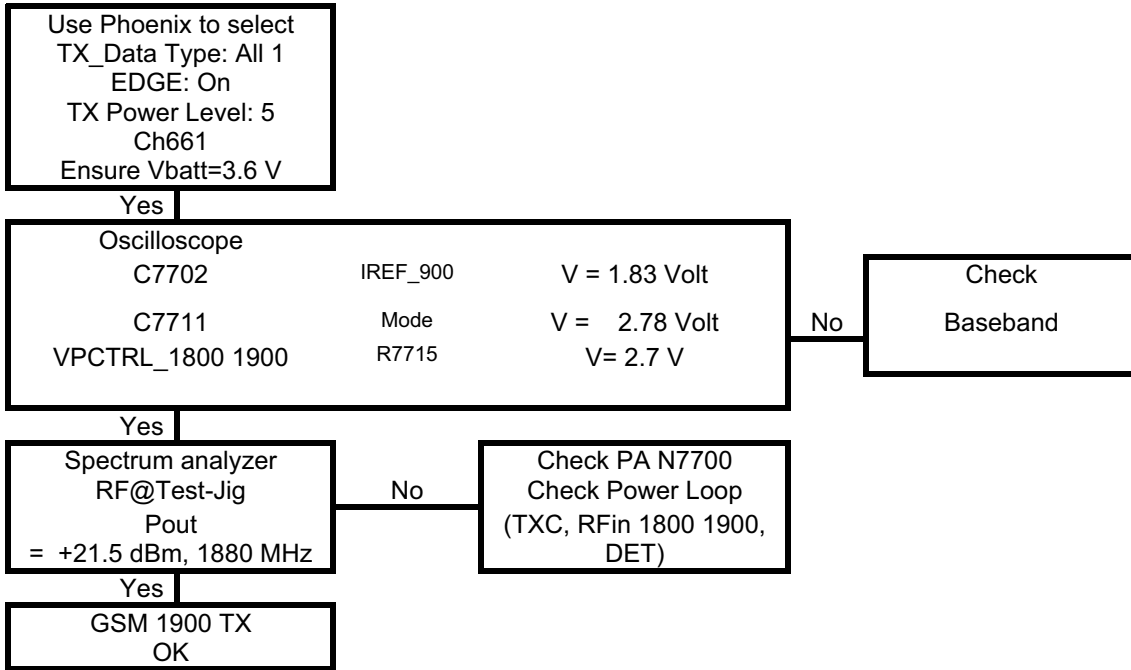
Use Phoenix to select
TX_Data Type: All 1
EDGE: On
TX Power Level: 5
Ch661
Ensure Vbatt=3.6 V

Yes

Oscilloscope
C7702 IREF_900 V = 1.83 Volt
C7711 Mode V = 2.78 Volt
VPCTRL_1800 1900 R7715 V= 2.7 V

No

Check
Baseband

Yes

Spectrum analyzer
RF@Test-Jig
Pout
= +21.5 dBm, 1880 MHz

No

Check PA N7700
Check Power Loop
(TXC, RFin 1800 1900, DET)

Yes

GSM 1900 TX
OK